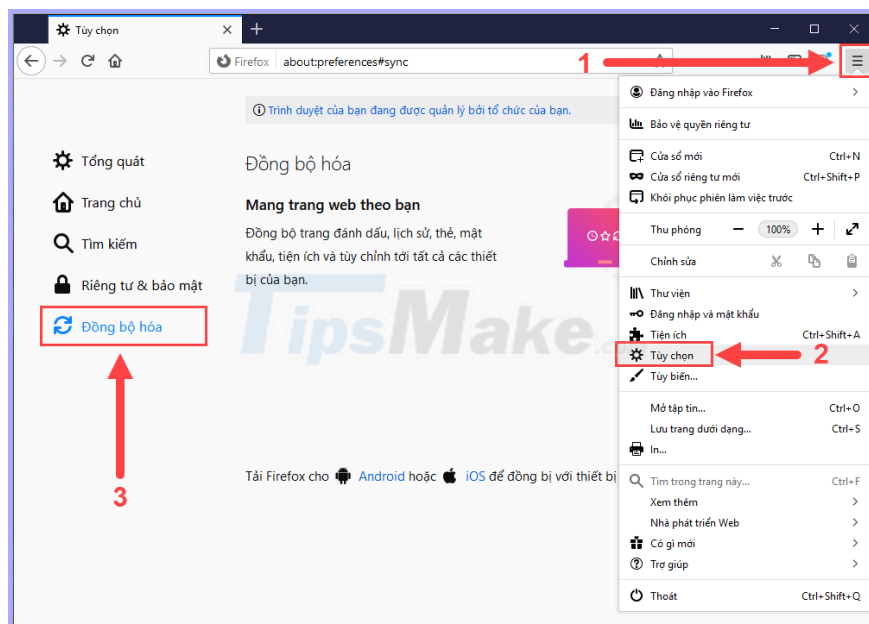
Tùy chọn

Firefox about:preferences#sync

1

Trình duyệt của bạn đang được quản lý bởi tổ chức của bạn.

Tổng quát
Trang chủ
Tìm kiếm
Riêng tư & bảo mật
Đồng bộ hóa

3

Đồng bộ hóa

Mang trang web theo bạn

Đồng bộ trang đánh dấu, lịch sử, thẻ, mật khẩu, tiện ích và tùy chỉnh tới tất cả các thiết bị của bạn.

TipsMake

Tải Firefox cho Android hoặc iOS để đồng bộ với thiết bị

Đăng nhập vào Firefox
Bảo vệ quyền riêng tư
Cửa sổ mới Ctrl+N
Cửa sổ riêng tư mới Ctrl+Shift+P
Khôi phục phiên làm việc trước
Thu phóng − 100% +
Chỉnh sửa
Thư viện
Đăng nhập và mật khẩu
Tiện ích Ctrl+Shift+A
Tùy chọn
2
Tùy biến...
Mở tập tin... Ctrl+O
Lưu trang dưới dạng... Ctrl+S
In...
Tìm trong trang này... Ctrl+F
Xem thêm
Nhà phát triển Web
Có gì mới
Trợ giúp
Thoát Ctrl+Shift+Q